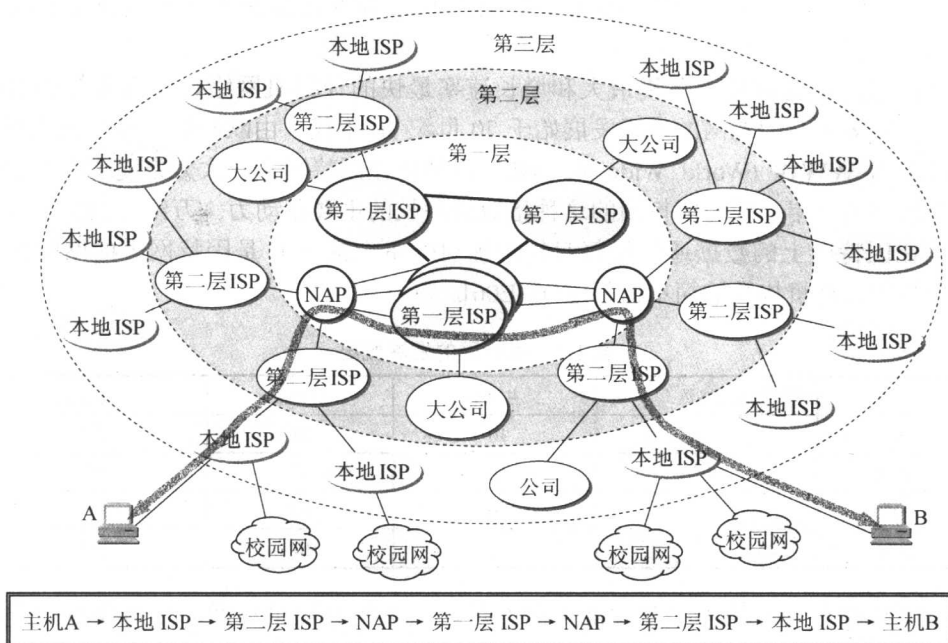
第三层

第二层

第一层

本地ISP

本地ISP

第二层ISP

大公司

本地ISP

本地ISP

本地ISP

大公司

第一层ISP

第一层ISP

第二层ISP

本地ISP

本地ISP

第二层ISP

NAP

NAP

第二层ISP

本地ISP

第一层ISP

本地ISP

第二层ISP

第二层ISP

本地ISP

大公司

本地ISP

本地ISP

本地ISP

公司

A

B

校园网

校园网

校园网

校园网

主机A → 本地 ISP → 第二层 ISP → NAP → 第一层 ISP → NAP → 第二层 ISP → 本地 ISP → 主机B